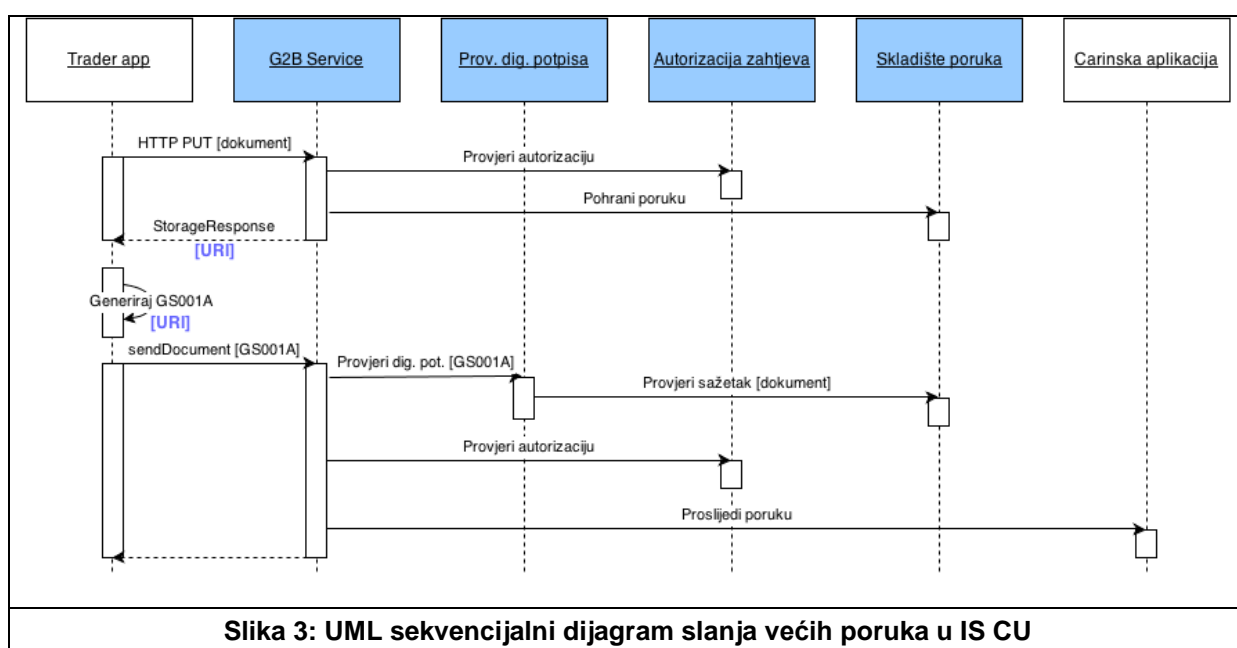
Trader app

G2B Service

Prov. dig. potpisa

Autorizacija zahtjeva

Skladište poruka

Carinska aplikacija

HTTP PUT [dokument]

Provjeri autorizaciju

Pohrani poruku

StorageResponse

[URI]

Generiraj GS001A

[URI]

sendDocument [GS001A]

Provjeri dig. pot. [GS001A]

Provjeri sažetak [dokument]

Provjeri autorizaciju

Proslijedi poruku

Slika 3: UML sekvencijalni dijagram slanja većih poruka u IS CU